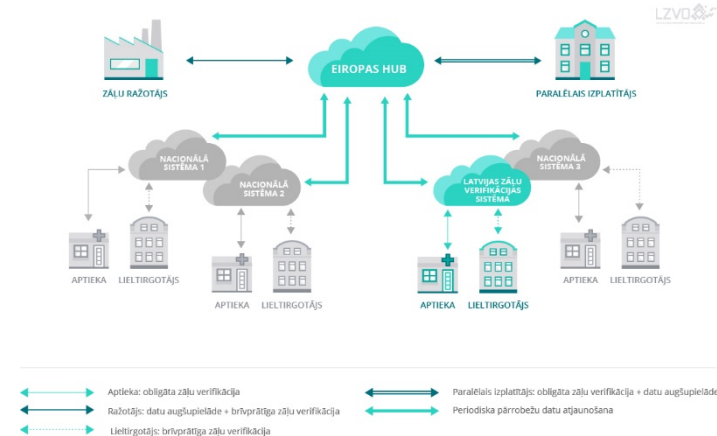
LZVO

EIROPAS HUB

ZĀĻU RAŽOTĀJS

PARALĒLAIS IZPLATĪTĀJS

NACIONĀLĀ SISTĒMA 1

NACIONĀLĀ SISTĒMA 2

LATVIJAS ZĀĻU VERIFIKĀCIJAS SISTĒMA

NACIONĀLĀ SISTĒMA 3

APTIEKA

LIELTIRGOTĀJS

APTIEKA

LIELTIRGOTĀJS

APTIEKA

LIELTIRGOTĀJS

APTIEKA

LIELTIRGOTĀJS

Aptieka: obligāta zāļu verifikācija

Ražotājs: datu augšupielāde + brīvprātīga zāļu verifikācija

Lieltirgotājs: brīvprātīga zāļu verifikācija

Paralēlais izplatītājs: obligāta zāļu verifikācija + datu augšupielāde

Periodiska pārrobežu datu atjaunošana